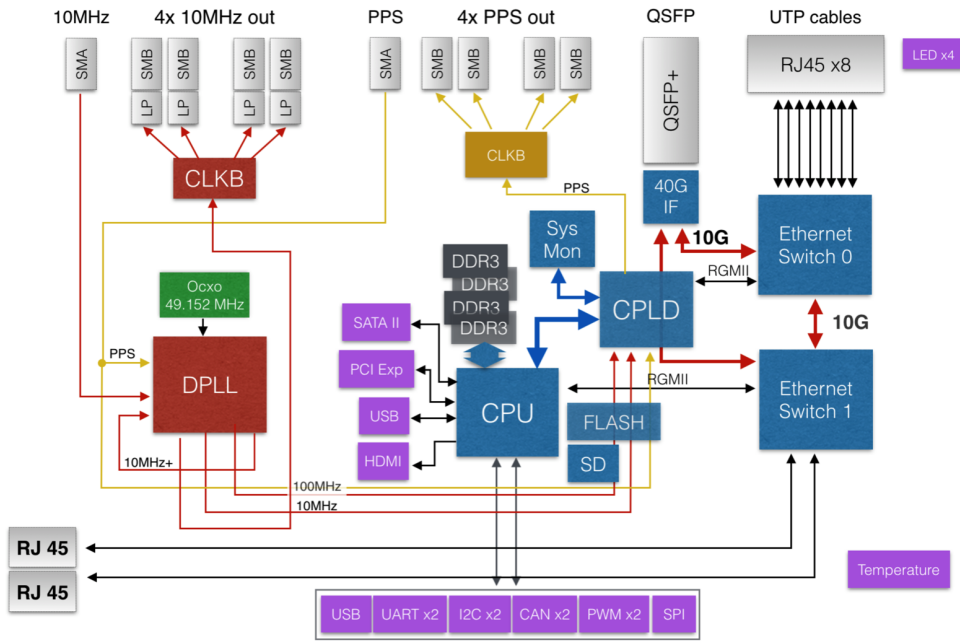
10MHz

SMA

4x 10MHz out

SMB SMB SMB SMB

LP LP LP LP

CLKB

PPS

SMA

4x PPS out

SMB SMB SMB SMB

CLKB

PPS

QSFP

QSFP+

40G IF

UTP cables

RJ45 x8

LED x4

10G

Ethernet Switch 0

RGMII

Sys Mon

DDR3
DDR3
DDR3
DDR3

CPLD

10G

Ocxo 49.152 MHz

PPS

DPLL

10MHz+

SATA II

PCI Exp

USB

HDMI

CPU

FLASH

SD

RGMII

Ethernet Switch 1

100MHz

10MHz

RJ 45

RJ 45

Temperature

USB | UART x2 | I2C x2 | CAN x2 | PWM x2 | SPI